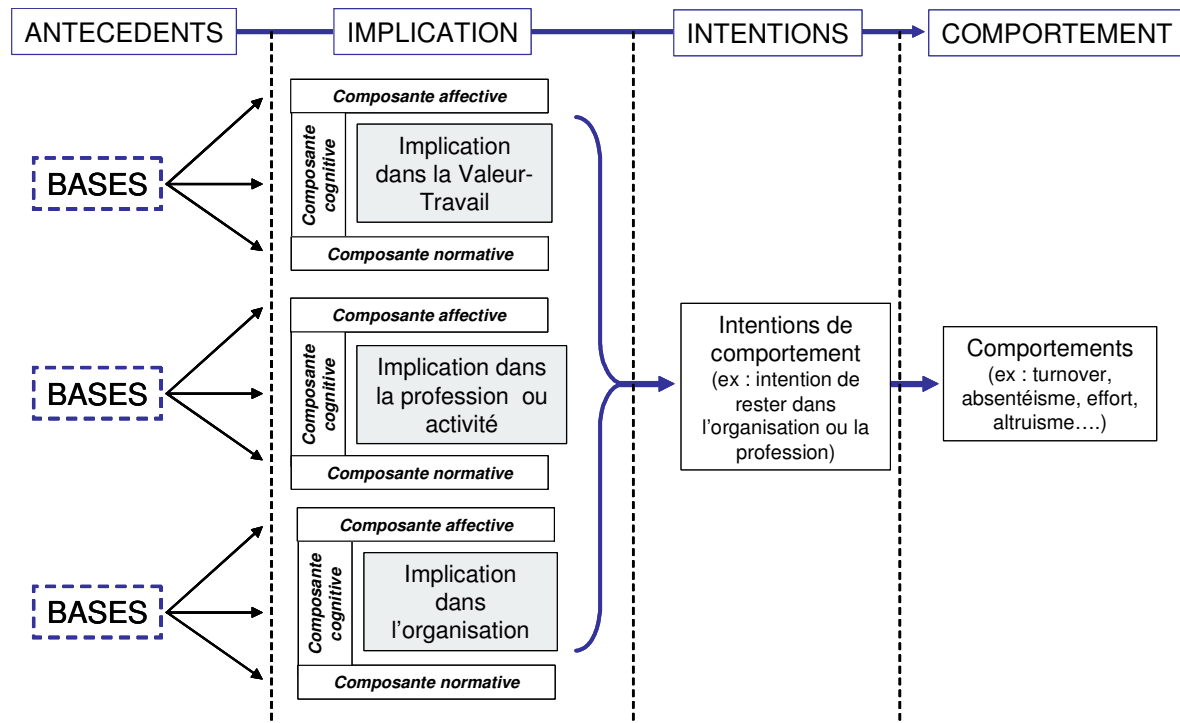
ANTECEDENTS

IMPLICATION

INTENTIONS

COMPORTEMENT

BASES

Composante affective

Composante cognitive

Implication dans la Valeur-Travail

Composante normative

BASES

Composante affective

Composante cognitive

Implication dans la profession ou activité

Composante normative

BASES

Composante affective

Composante cognitive

Implication dans l'organisation

Composante normative

Intentions de comportement (ex : intention de rester dans l'organisation ou la profession)

Comportements (ex : turnover, absentéisme, effort, altruisme….)